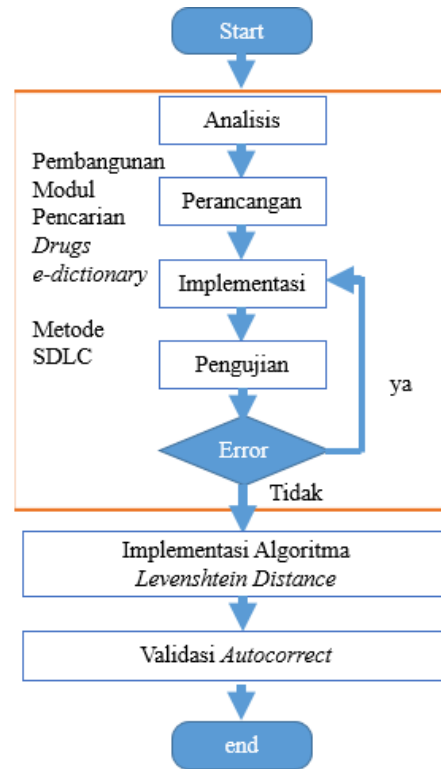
Start

Analisis

Pembangunan Modul Pencarian *Drugs e-dictionary*

Perancangan

Implementasi

Metode SDLC

Pengujian

ya

Error

Tidak

Implementasi Algoritma *Levenshtein Distance*

Validasi *Autocorrect*

end